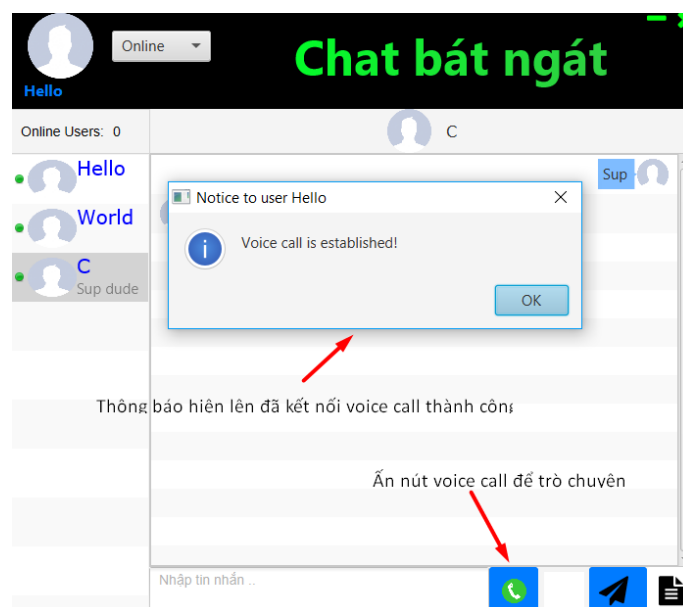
Online

Chat bát ngát

Hello

Online Users: 0

C

Hello

World

C
Sup dude

Sup

Notice to user Hello

Voice call is established!

OK

Thông báo hiên lên đã kết nối voice call thành công

Ấn nút voice call để trò chuyên

Nhập tin nhắn ..